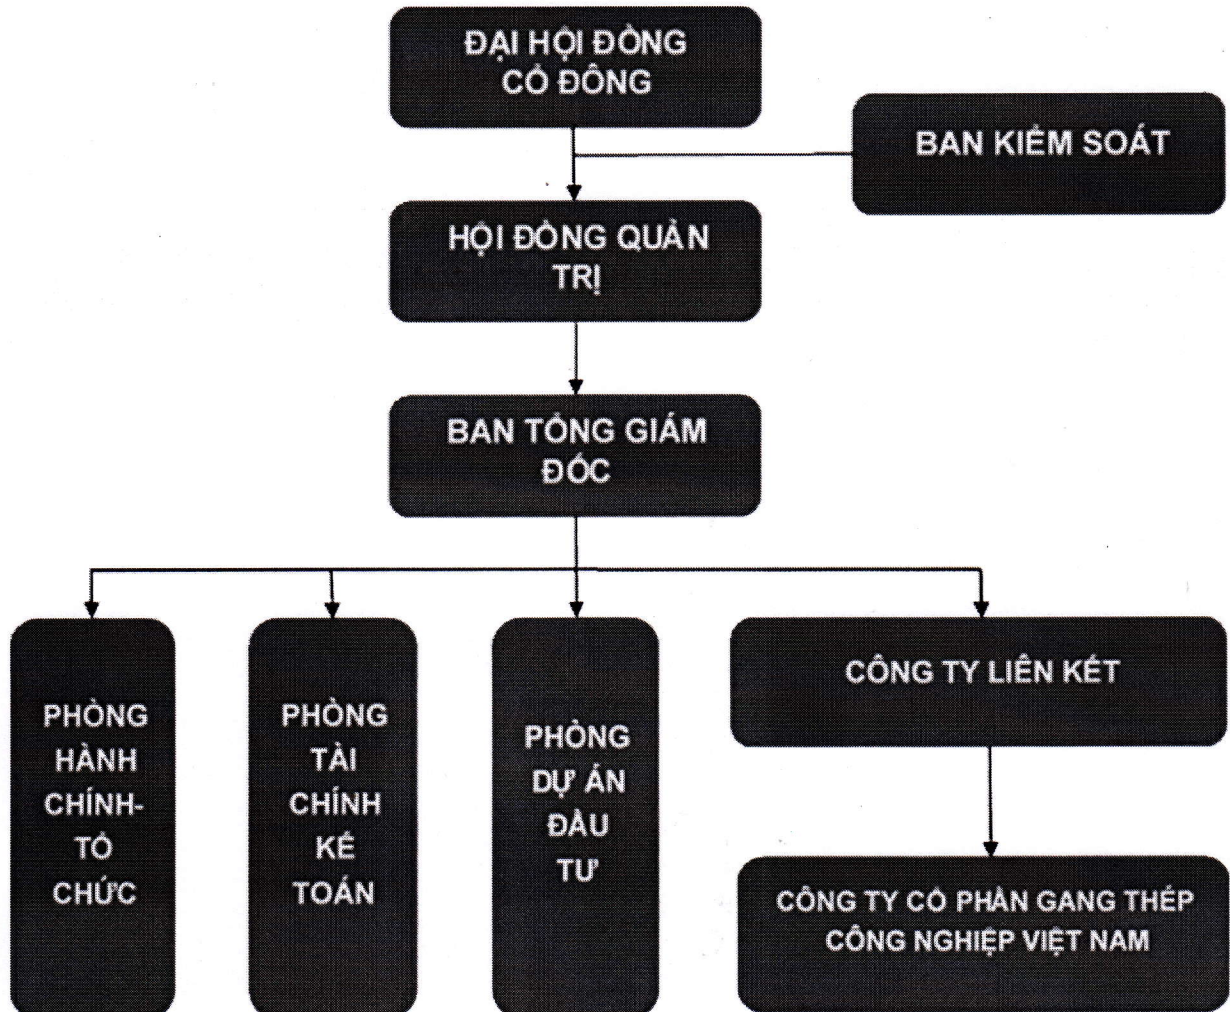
ĐẠI HỘI ĐỒNG CỔ ĐÔNG

BAN KIỂM SOÁT

HỘI ĐỒNG QUẢN TRỊ

BAN TỔNG GIÁM ĐỐC

PHÒNG HÀNH CHÍNH-TỔ CHỨC

PHÒNG TÀI CHÍNH KẾ TOÁN

PHÒNG DỰ ÁN ĐẦU TƯ

CÔNG TY LIÊN KẾT

CÔNG TY CỔ PHẦN GANG THÉP CÔNG NGHIỆP VIỆT NAM